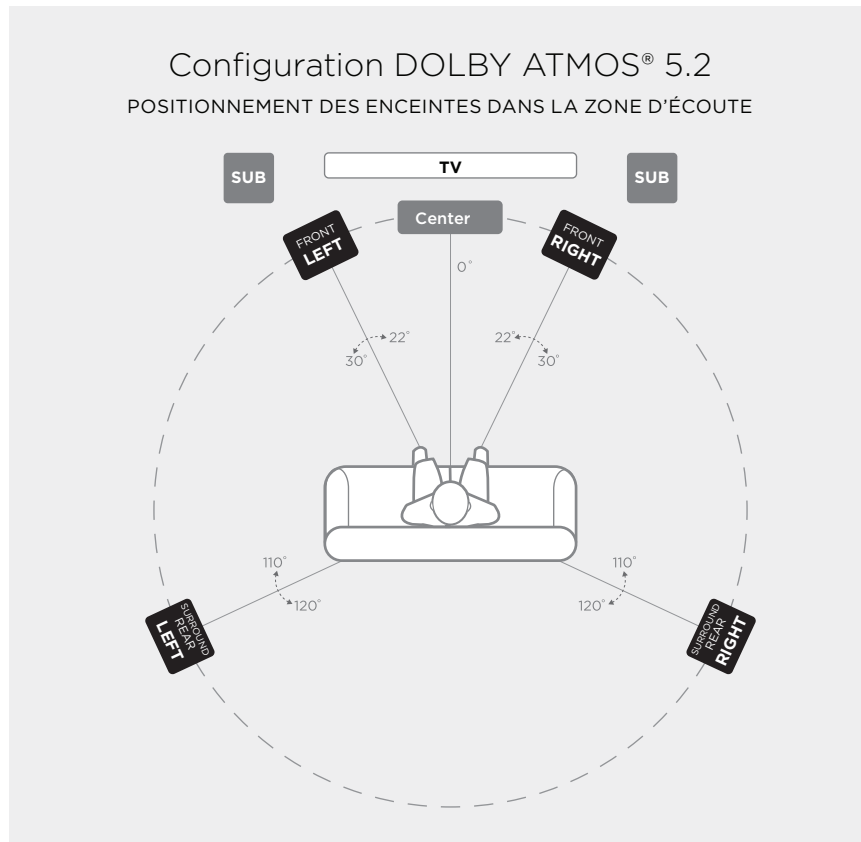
Configuration DOLBY ATMOS® 5.2

POSITIONNEMENT DES ENCEINTES DANS LA ZONE D'ÉCOUTE

SUB

TV

SUB

Center

FRONT LEFT

FRONT RIGHT

0°

22°

30°

22°

30°

110°

120°

110°

120°

SURROUND REAR LEFT

SURROUND REAR RIGHT